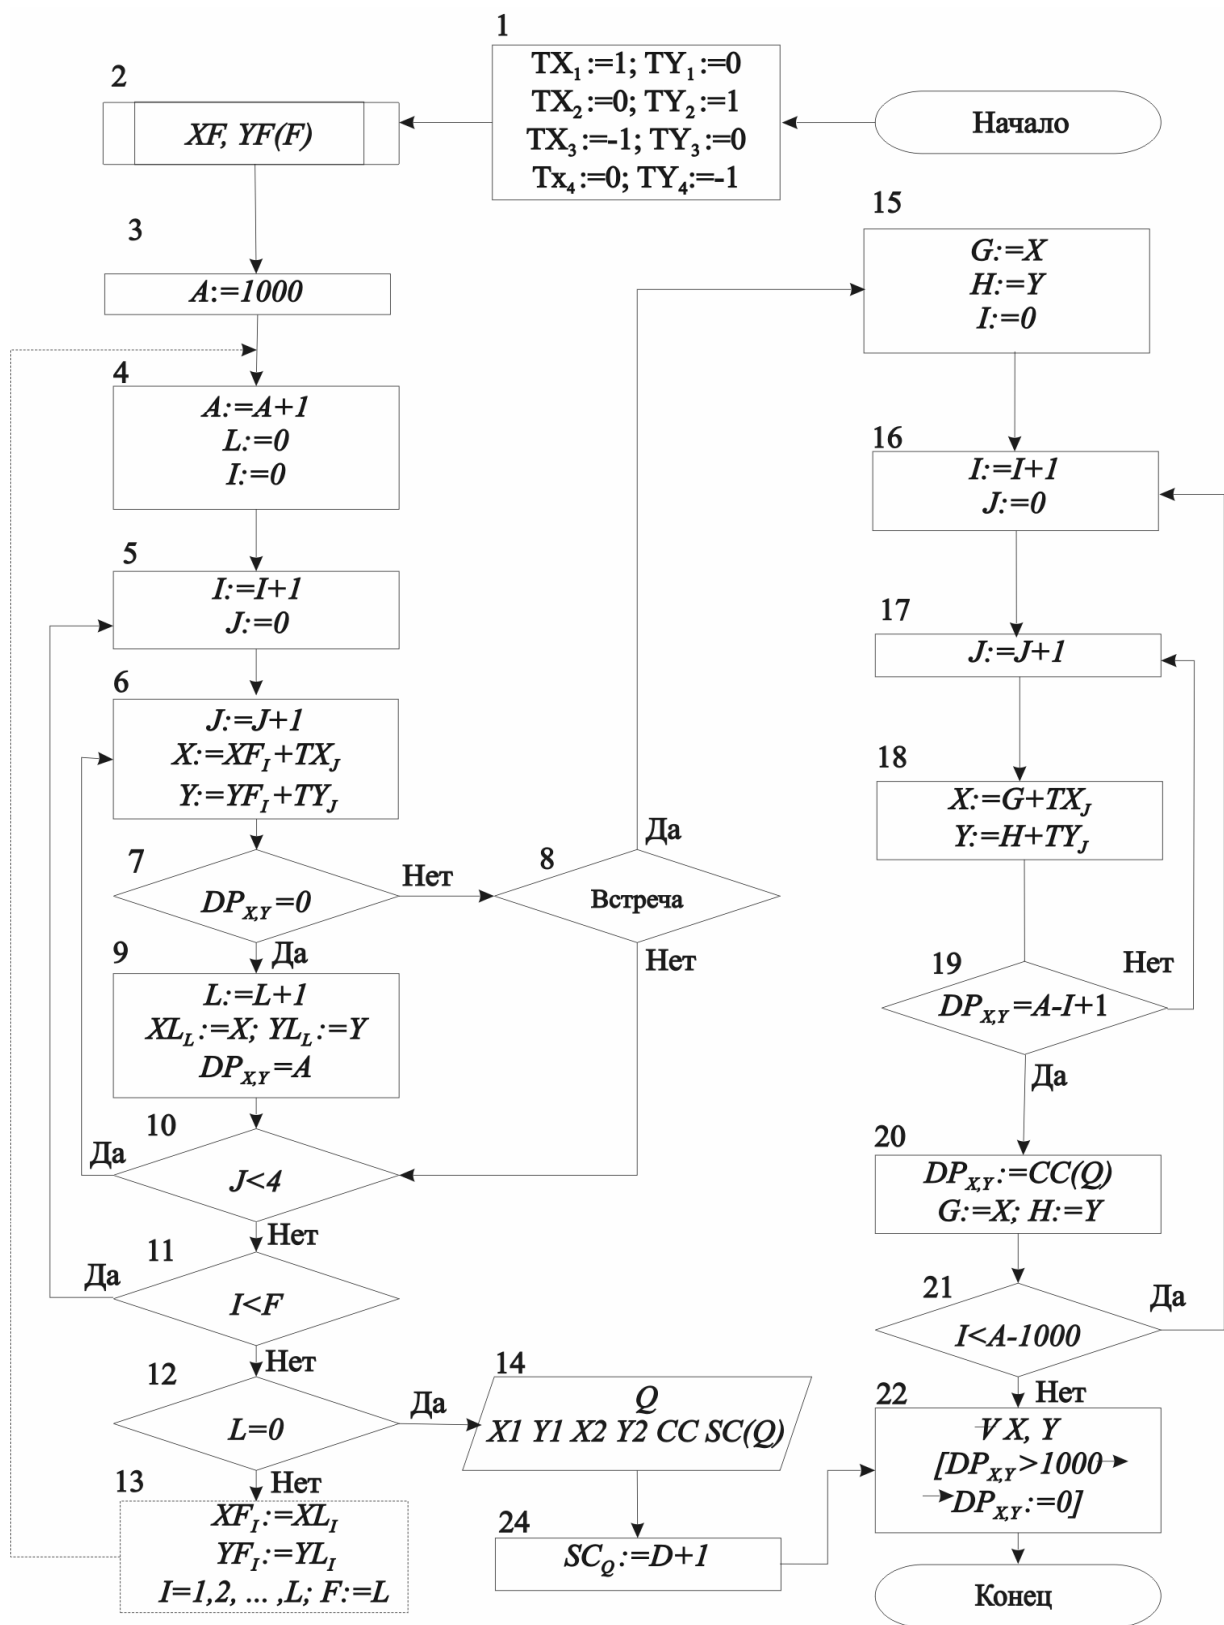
Начало

1
$TX_1:=1; TY_1:=0$
$TX_2:=0; TY_2:=1$
$TX_3:=-1; TY_3:=0$
$Tx_4:=0; TY_4:=-1$

2
XF, YF(F)

3
A:=1000

4
A:=A+1
L:=0
I:=0

5
I:=I+1
J:=0

6
J:=J+1
$X:=XF_I+TX_J$
$Y:=YF_I+TY_J$

7
$DP_{X,Y}=0$

Нет

8
Встреча

Да

Нет

9
Да
L:=L+1
$XL_L:=X; YL_L:=Y$
$DP_{X,Y}=A$

10
Да
J<4

Нет

11
Да
I<F

Нет

12
L=0

Да

Нет

13
$XF_I:=XL_I$
$YF_I:=YL_I$
I=1,2, ... ,L; F:=L

14
Q
X1 Y1 X2 Y2 CC SC(Q)

24
$SC_Q:=D+1$

15
G:=X
H:=Y
I:=0

16
I:=I+1
J:=0

17
J:=J+1

18
$X:=G+TX_J$
$Y:=H+TY_J$

19
Нет
$DP_{X,Y}=A-I+1$

Да

20
$DP_{X,Y}:=CC(Q)$
G:=X; H:=Y

21
Да
I<A-1000

Нет

22
∀X, Y
$[DP_{X,Y}>1000\rightarrow$
$\rightarrow DP_{X,Y}:=0]$

Конец